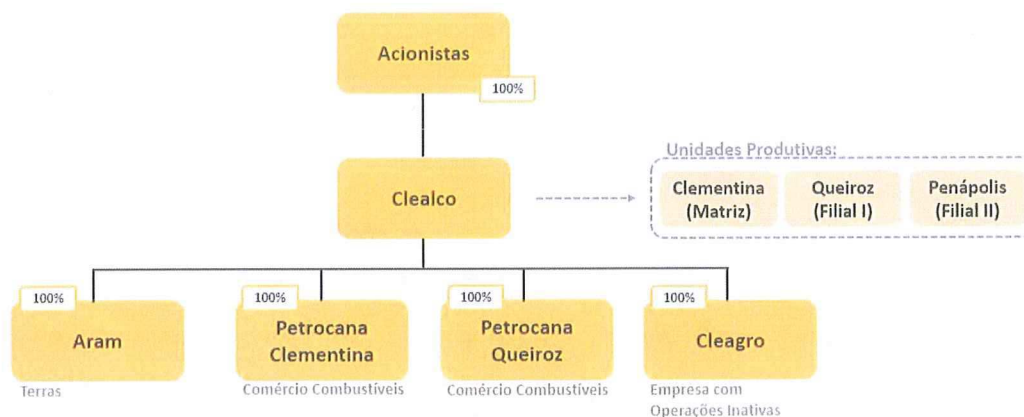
Acionistas

100%

Clealco

Unidades Produtivas:

Clementina (Matriz)

Queiroz (Filial I)

Penápolis (Filial II)

100%

Aram

Terras

100%

Petrocana Clementina

Comércio Combustíveis

100%

Petrocana Queiroz

Comércio Combustíveis

100%

Cleagro

Empresa com Operações Inativas